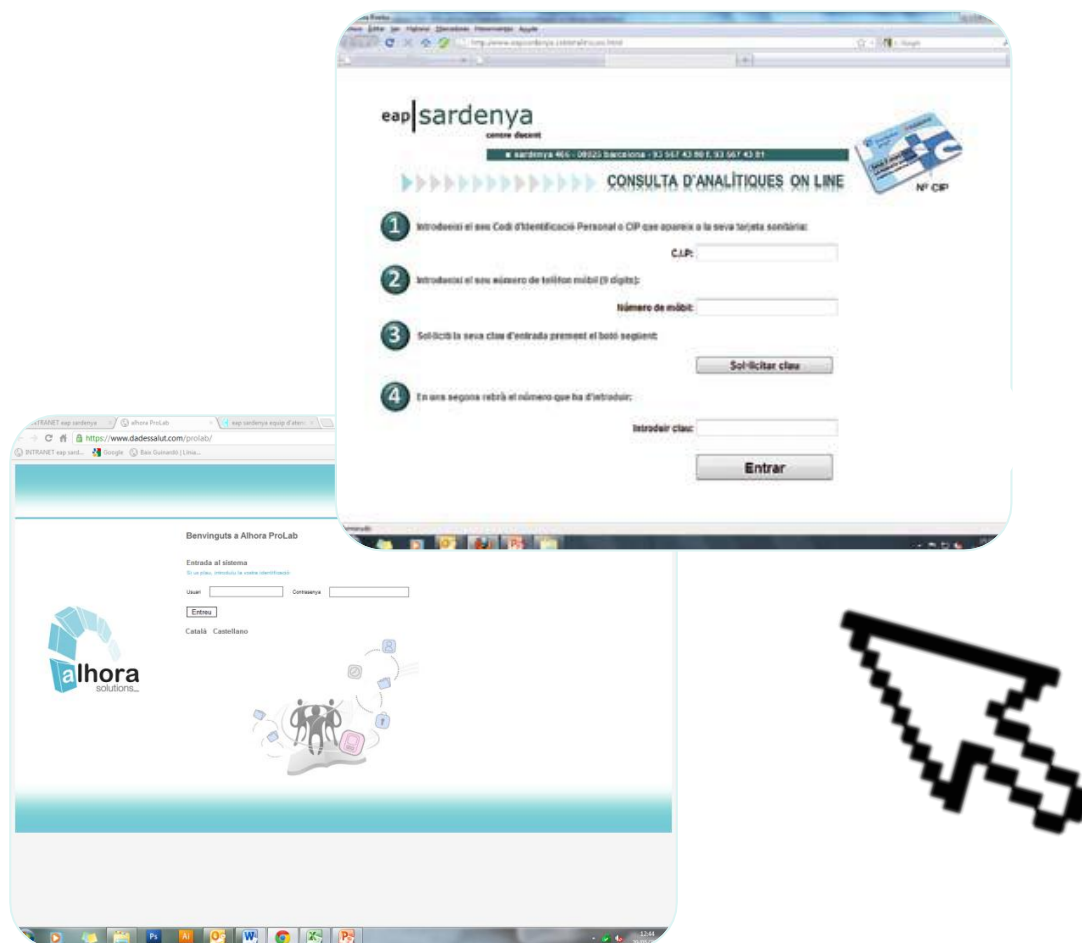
eap sardenya
centre docent
sardenya 466 - 08025 barcelona - 93 567 43 80 f. 93 567 43 81
CONSULTA D'ANALÍTIQUES ON LINE
Nº CIP

1 Introduexi el seu Codi d'Identificació Personal o CIP que apareix a la seva tarjeta sanitària:
C.I.P:

2 Introduexi el seu número de telèfon mòbil (9 digits):
Número de mòbil:

3 Sol·liciti la seva clau d'entrada prement el botó següent:
Sol·licitar clau

4 En uns segons rebrà el número que ha d'introduir:
Introduir clau:
Entrar

https://www.dadessalut.com/prolab/

Benvinguts a Alhora ProLab
Entrada al sistema
Usuari
Contrasenya
Entreu
Català Castellano

alhora
solutions